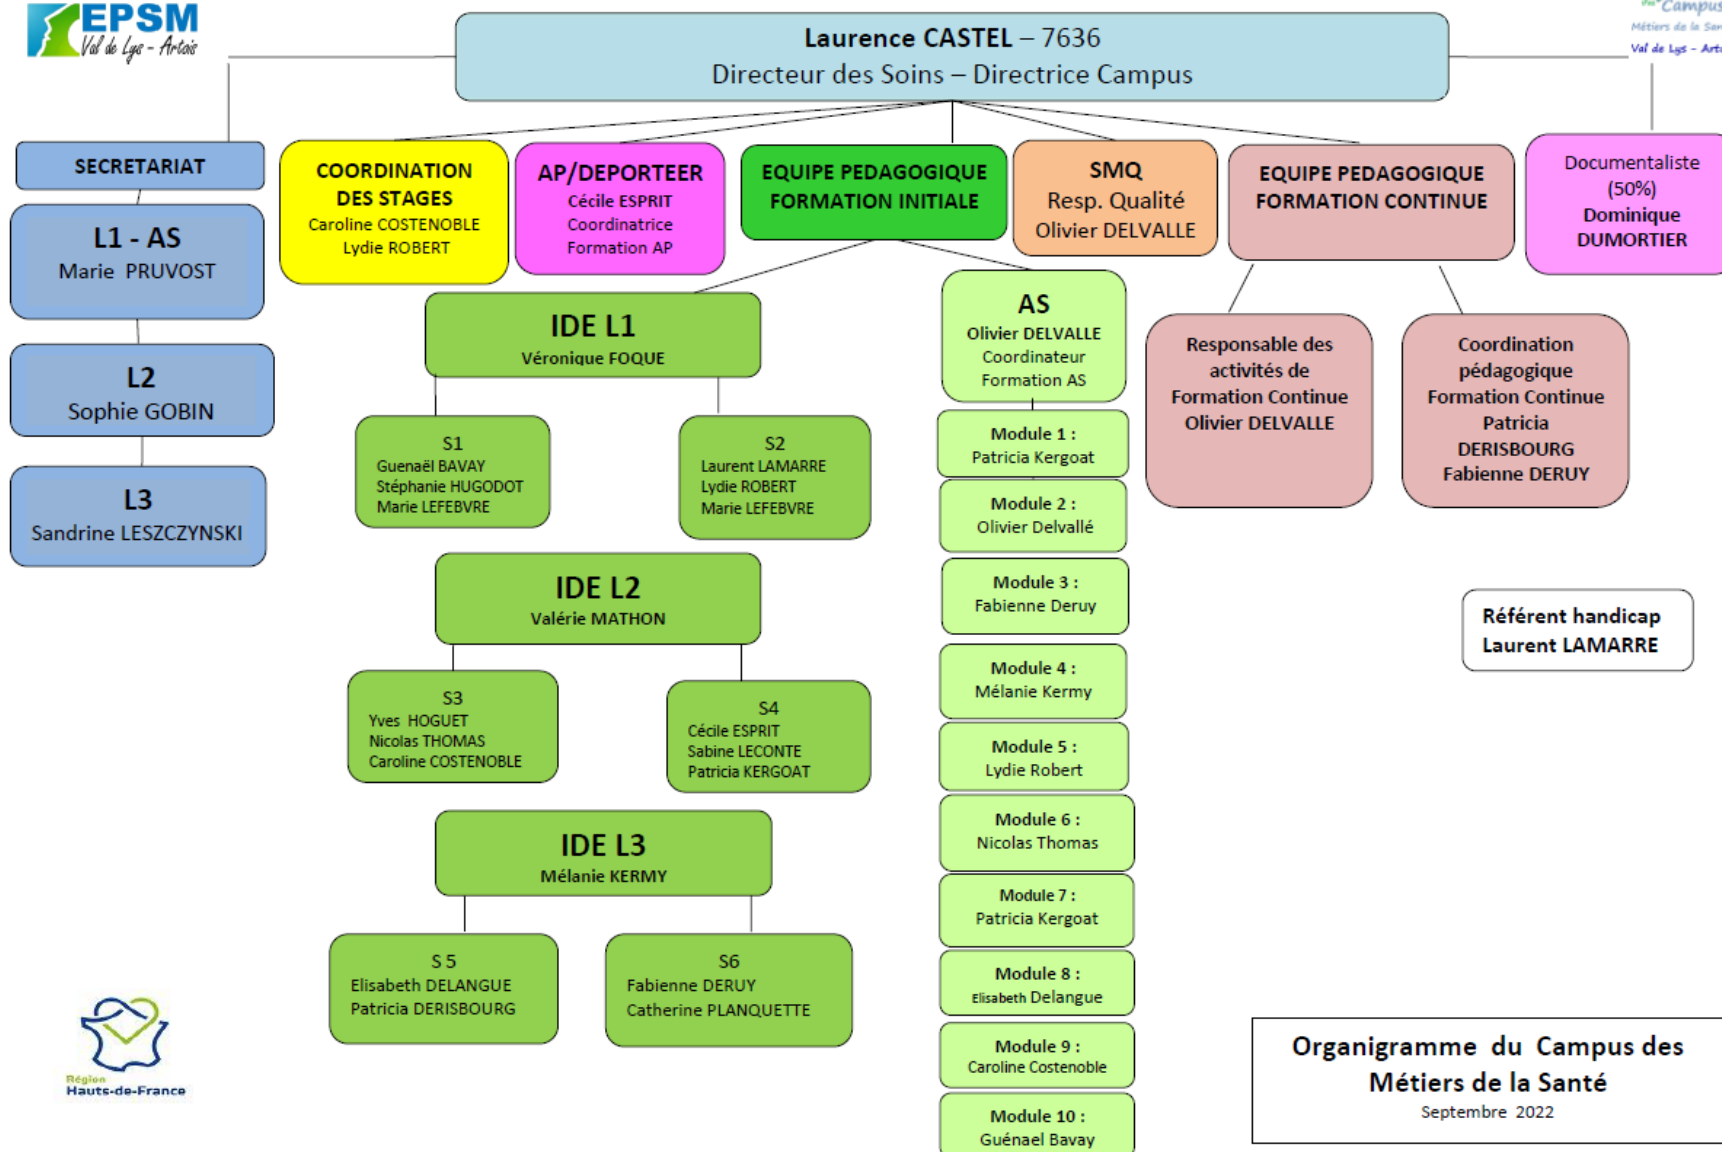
EPSM Val de Lys - Artois

Campus Métiers de la Santé Val de Lys - Artois

Laurence CASTEL – 7636
Directeur des Soins – Directrice Campus

SECRETARIAT

L1 - AS
Marie PRUVOST

L2
Sophie GOBIN

L3
Sandrine LESZCZYNSKI

COORDINATION DES STAGES
Caroline COSTENOBLE
Lydie ROBERT

AP/DEPORTEER
Cécile ESPRIT
Coordinatrice
Formation AP

EQUIPE PEDAGOGIQUE FORMATION INITIALE

SMQ
Resp. Qualité
Olivier DELVALLE

EQUIPE PEDAGOGIQUE FORMATION CONTINUE

Documentaliste (50%)
Dominique DUMORTIER

IDE L1
Véronique FOQUE

S1
Guenaël BAVAY
Stéphanie HUGODOT
Marie LEFEBVRE

S2
Laurent LAMARRE
Lydie ROBERT
Marie LEFEBVRE

IDE L2
Valérie MATHON

S3
Yves HOGUET
Nicolas THOMAS
Caroline COSTENOBLE

S4
Cécile ESPRIT
Sabine LECONTE
Patricia KERGOAT

IDE L3
Mélanie KERMY

S 5
Elisabeth DELANGUE
Patricia DERISBOURG

S6
Fabienne DERUY
Catherine PLANQUETTE

AS
Olivier DELVALLE
Coordinateur
Formation AS

Module 1 :
Patricia Kergoat

Module 2 :
Olivier Delvallé

Module 3 :
Fabienne Deruy

Module 4 :
Mélanie Kermy

Module 5 :
Lydie Robert

Module 6 :
Nicolas Thomas

Module 7 :
Patricia Kergoat

Module 8 :
Elisabeth Delangue

Module 9 :
Caroline Costenoble

Module 10 :
Guénael Bavay

Responsable des activités de Formation Continue
Olivier DELVALLE

Coordination pédagogique Formation Continue
Patricia DERISBOURG
Fabienne DERUY

Référent handicap
Laurent LAMARRE

Région Hauts-de-France

Organigramme du Campus des Métiers de la Santé
Septembre 2022